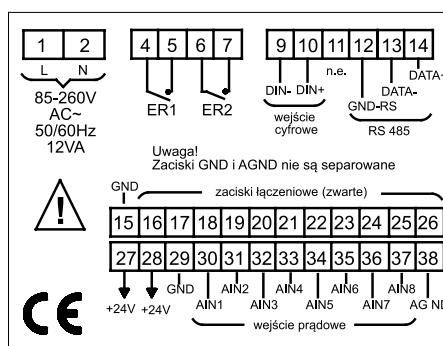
1 2
L N
85-260V
AC~
50/60Hz
12VA

4 5 6 7
ER1 ER2

9 10 11 12 13 14
DIN- DIN+
n.e.
GND-RS
DATA-
DATA-
wejście cyfrowe
RS 485

Uwaga!
Zaciski GND i AGND nie są separowane

GND
zaciski łączeniowe (zwarte)
15 16 17 18 19 20 21 22 23 24 25 26
27 28 29 30 31 32 33 34 35 36 37 38
+24V +24V GND AIN1 AIN2 AIN3 AIN4 AIN5 AIN6 AIN7 AIN8 AG NI
wejście prądowe

CE